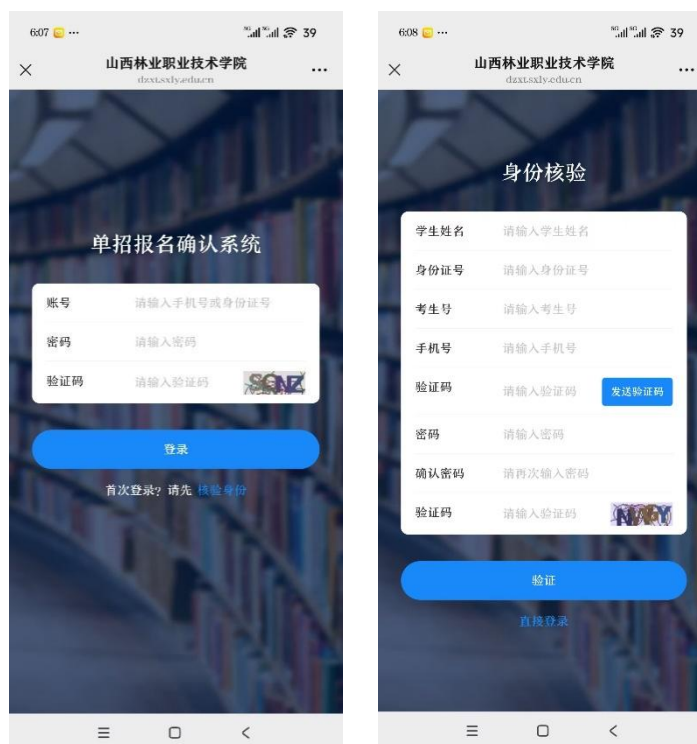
6:07 ···
5G 5G 39

×
山西林业职业技术学院
dzxt.sxly.edu.cn
···

单招报名确认系统

账号 请输入手机号或身份证号
密码 请输入密码
验证码 请输入验证码 SGNZ

登录

首次登录？请先 核验身份

6:08 ···
5G 5G 39

×
山西林业职业技术学院
dzxt.sxly.edu.cn
···

身份核验

学生姓名 请输入学生姓名
身份证号 请输入身份证号
考生号 请输入考生号
手机号 请输入手机号
验证码 请输入验证码 发送验证码
密码 请输入密码
确认密码 请再次输入密码
验证码 请输入验证码 NAGY

验证

直接登录